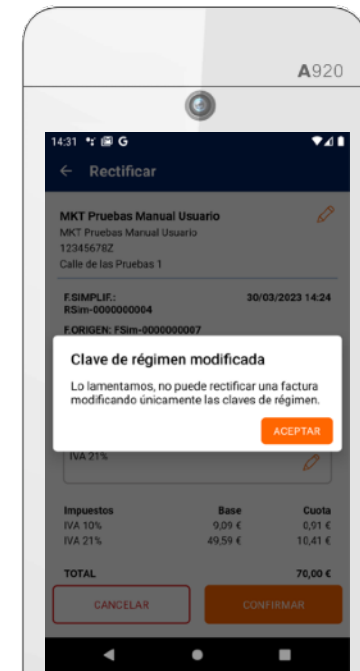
A920

14:31 G

Rectificar

MKT Pruebas Manual Usuario
MKT Pruebas Manual Usuario
12345678Z
Calle de las Pruebas 1

F.SIMPLIF.: RSim-0000000004
30/03/2023 14:24

F.ORIGEN: FSim-0000000007

Clave de régimen modificada

Lo lamentamos, no puede rectificar una factura modificando únicamente las claves de régimen.

ACEPTAR

IVA 21%

| Impuestos | Base | Cuota |
|---|---|---|
| IVA 10% | 9,09 € | 0,91 € |
| IVA 21% | 49,59 € | 10,41 € |

TOTAL 70,00 €

CANCELAR
CONFIRMAR